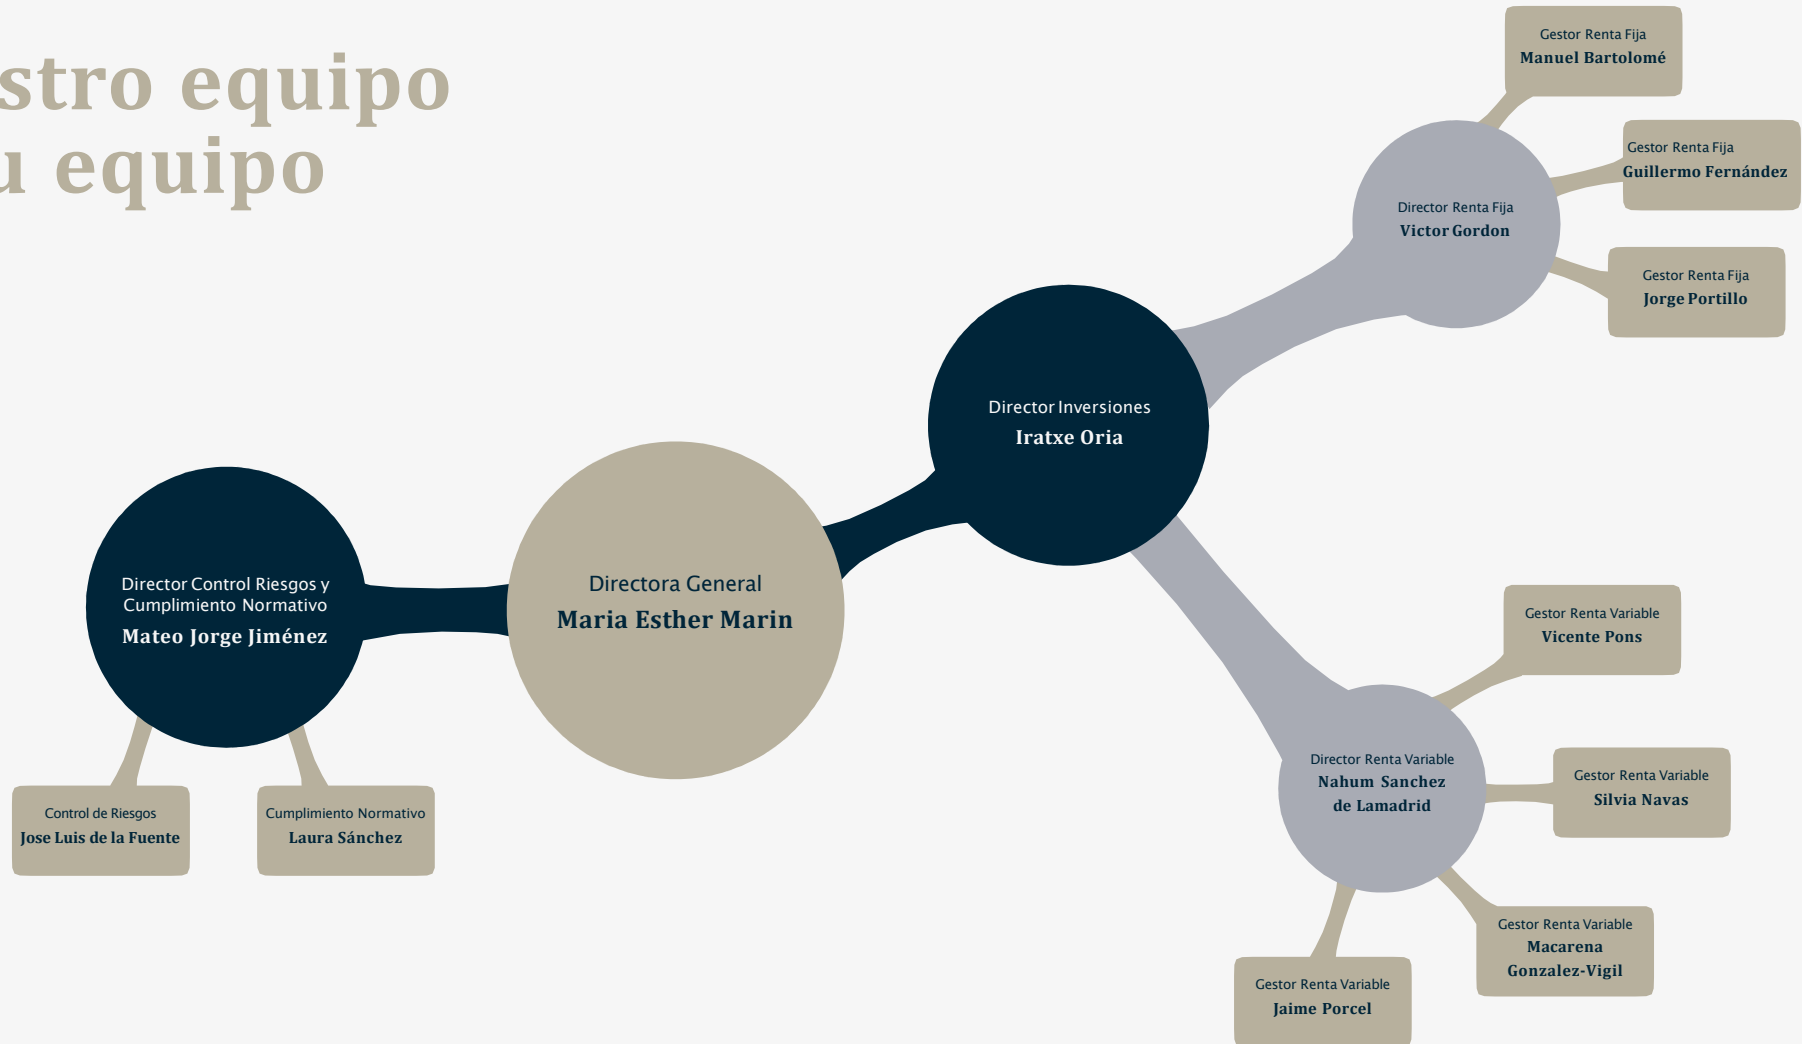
stro equipo
u equipo

Gestor Renta Fija
Manuel Bartolomé

Gestor Renta Fija
Guillermo Fernández

Director Renta Fija
Victor Gordon

Gestor Renta Fija
Jorge Portillo

Director Inversiones
Iratxe Oria

Director Control Riesgos y Cumplimiento Normativo
Mateo Jorge Jiménez

Directora General
Maria Esther Marin

Gestor Renta Variable
Vicente Pons

Director Renta Variable
Nahum Sanchez de Lamadrid

Gestor Renta Variable
Silvia Navas

Control de Riesgos
Jose Luis de la Fuente

Cumplimiento Normativo
Laura Sánchez

Gestor Renta Variable
Macarena Gonzalez-Vigil

Gestor Renta Variable
Jaime Porcel